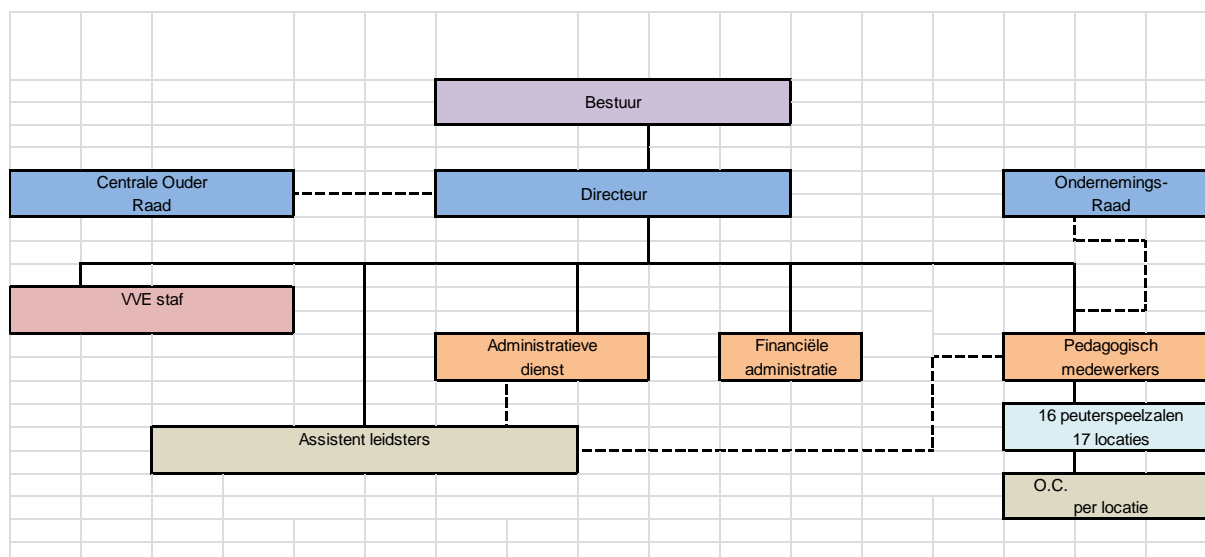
Bestuur

Centrale Ouder Raad

Directeur

Ondernemings-Raad

VVE staf

Administratieve dienst

Financiële administratie

Pedagogisch medewerkers

Assistent leidsters

16 peuterspeelzalen 17 locaties

O.C. per locatie